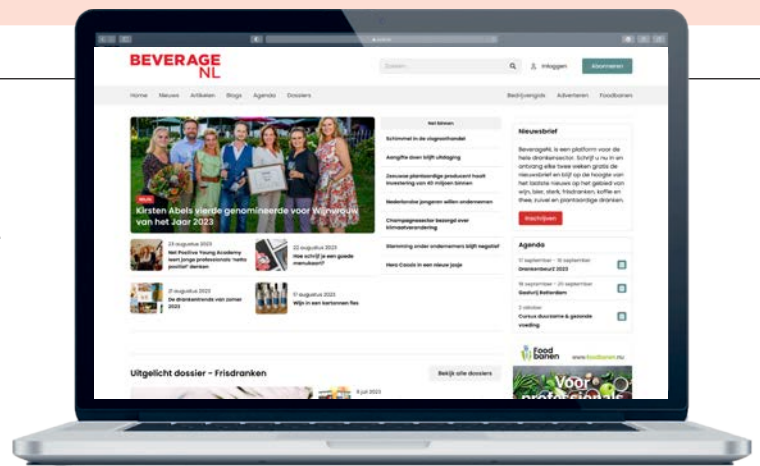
BEVERAGE NL

Zoeken...

Inloggen

Abonneren!

Home Nieuws Artikelen Blogs Agenda Dossiers

Bedrijvengids Adverteren Foodbanen

Net binnen

Schimmel in de slagroomhandel

Aangifte doen blijft uitdaging

Zeeuwse plantaardige producent haalt investering van 40 miljoen binnen

Nederlandse jongeren willen ondernemen

Champagnesector bezorgd over klimaatverandering

Stemming onder ondernemers blijft negatief

Hero Cassis in een nieuw jasje

Kirsten Abels vierde genomineerde voor Wijnvrouw van het Jaar 2023

23 augustus 2023
Met Positive Young Academy leert jonge professionals 'radio positief' denken

22 augustus 2023
Hoe schrijf je een goede menukaart?

21 augustus 2023
De drankentrends van zomer 2023

17 augustus 2023
Wijn in een kartonnen fles

Nieuwsbrief

BeverageNL is een platform voor de hele drankensector. Schrijf u nu in en ontvang elke twee weken gratis de nieuwsbrief en blijf op de hoogte van het laatste nieuws op het gebied van wijn, bier, sterk, frisdranken, koffie en thee, zuivel en plantaardige dranken.

Inschrijven

Agenda

17 september - 18 september
Drankenbeurs 2023

18 september - 20 september
Gastvrij Rotterdam

2 oktober
Cursus duurzame & gezonde voeding

Food banen www.foodbanen.nu

Voor professionals

Uitgelicht dossier - Frisdranken

Bekijk alle dossiers

6 juli 2023